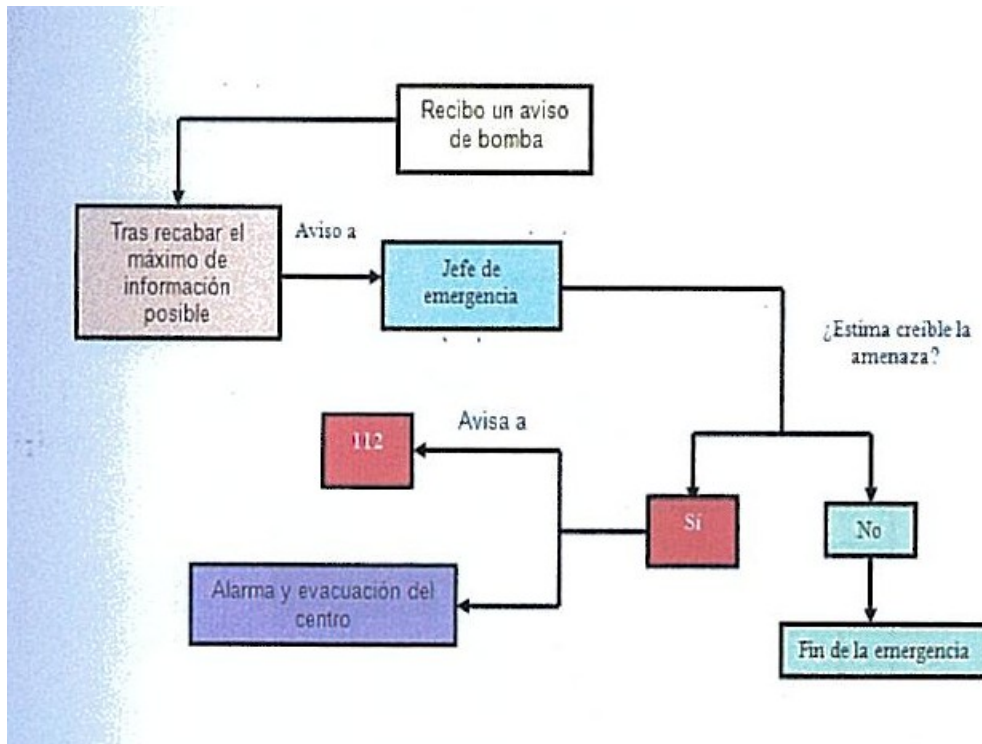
Recibo un aviso de bomba

Tras recabar el máximo de información posible

Aviso a

Jefe de emergencia

¿Estima creible la amenaza?

Avisa a

112

Si

No

Alarma y evacuación del centro

Fin de la emergencia